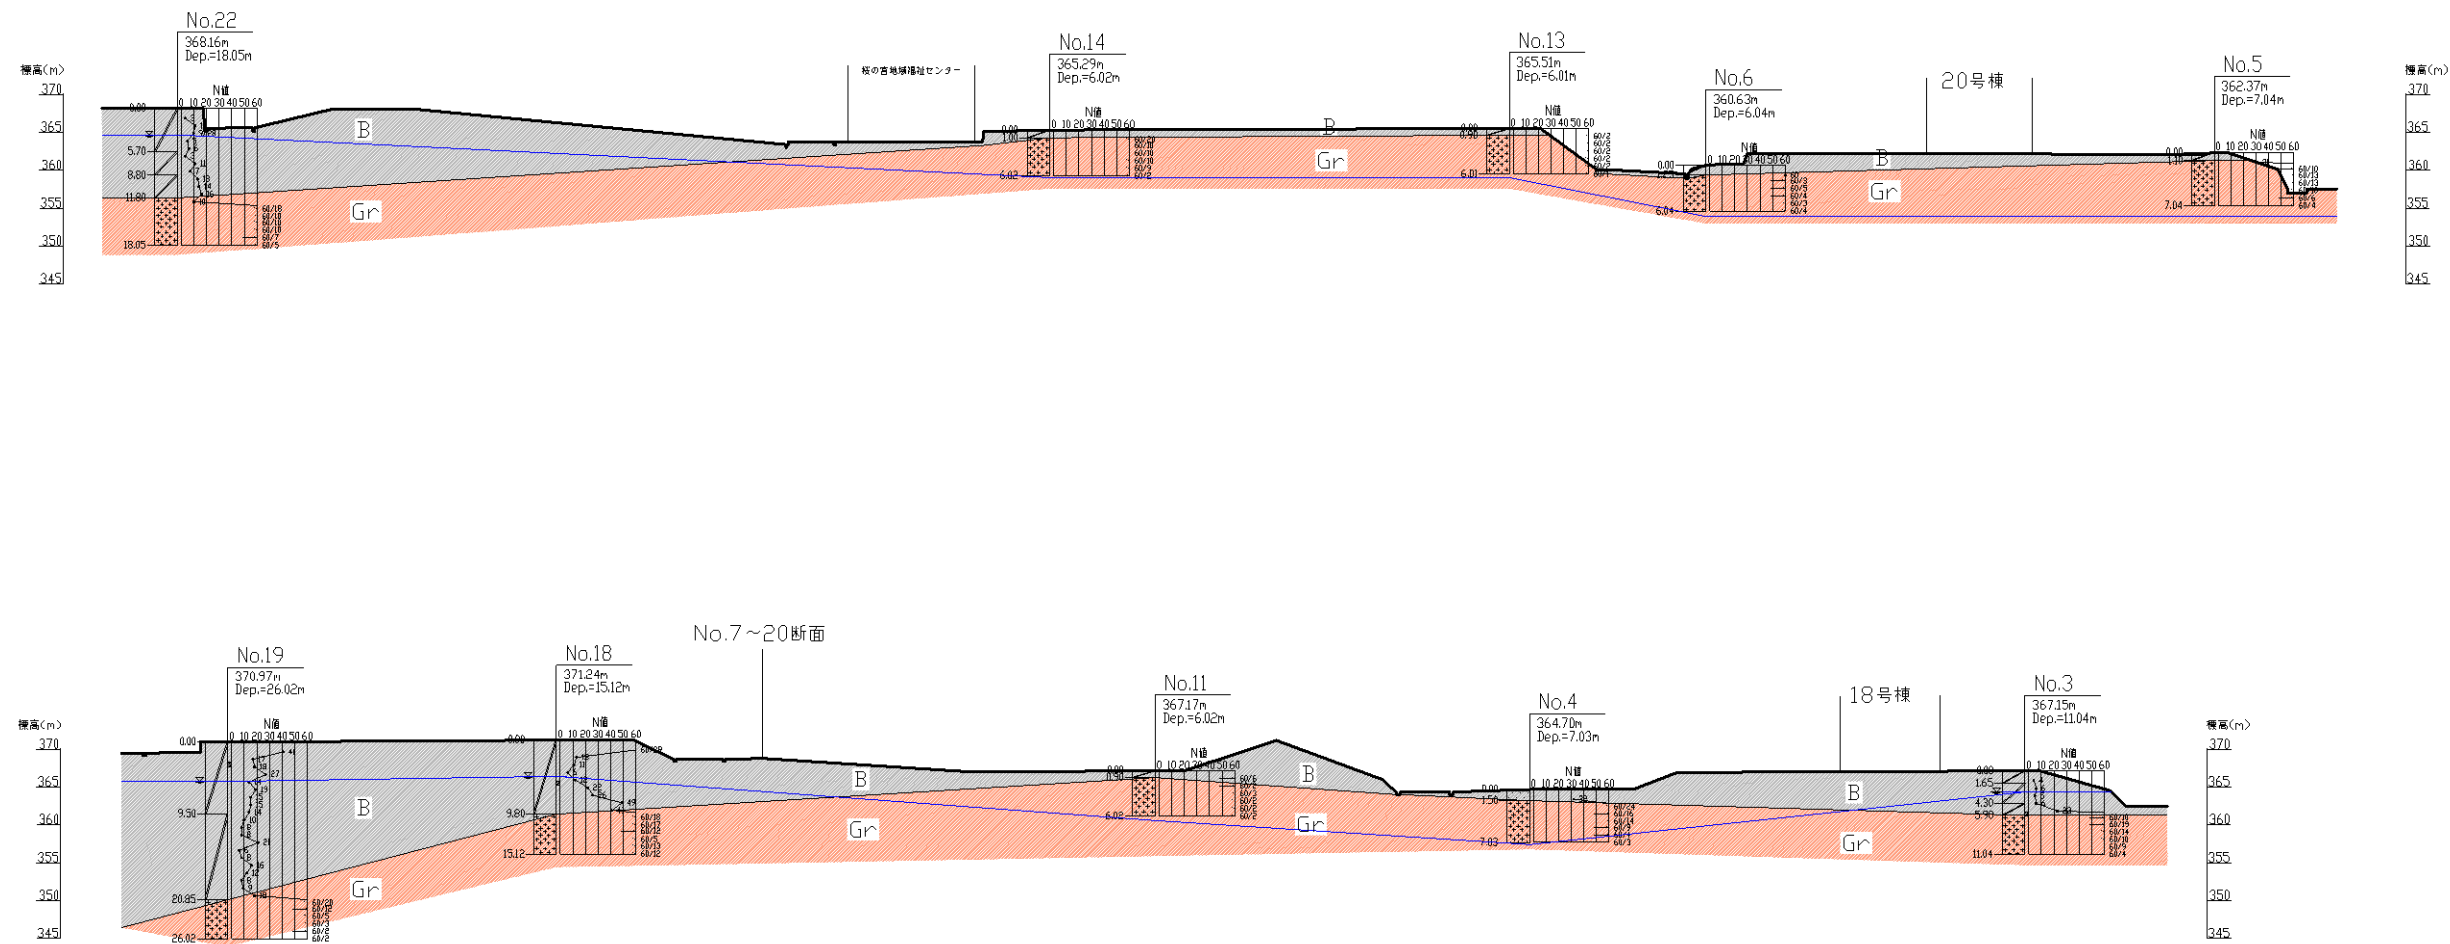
標高(m)
370
365
360
355
350
345

No.22
368.16m
Dep.=18.05m
N値
0 10 20 30 40 50 60
0.00
5.70
8.80
11.80
18.05
60/18
60/10
60/10
60/10
60/7
60/5

B
Gr

桜の宮地域福祉センター

No.14
365.29m
Dep.=6.02m
N値
0 10 20 30 40 50 60
0.00
1.00
6.02
60/20
60/10
60/10
60/10
60/5
60/2

B
Gr

No.13
365.51m
Dep.=6.01m
N値
0 10 20 30 40 50 60
0.00
0.90
6.01
60/2
60/2
60/2
60/2
60/2
60/2
60/4

No.6
360.63m
Dep.=6.04m
N値
0 10 20 30 40 50 60
0.00
6.04
60
60/3
60/5
60/4
60/3
60/4

20号棟
B
Gr

No.5
362.37m
Dep.=7.04m
N値
0 10 20 30 40 50 60
0.00
1.10
7.04
60/10
60/13
60/13
60/4

標高(m)
370
365
360
355
350
345

No.7～20断面

標高(m)
370
365
360
355
350
345

No.19
370.97m
Dep.=26.02m
N値
0 10 20 30 40 50 60
0.00
9.50
20.85
26.02
60/20
60/12
60/5
60/3
60/2
60/2

B
Gr

No.18
371.24m
Dep.=15.12m
N値
0 10 20 30 40 50 60
0.00
9.80
15.12
60/18
60/12
60/12
60/5
60/13
60/12

B
Gr

No.11
367.17m
Dep.=6.02m
N値
0 10 20 30 40 50 60
0.00
0.90
6.02
60/6
60/4
60/3
60/2
60/2
60/2

B
Gr

No.4
364.70m
Dep.=7.03m
N値
0 10 20 30 40 50 60
0.00
1.50
7.03
60/24
60/16
60/14
60/4
60/3

18号棟
B
Gr

No.3
367.15m
Dep.=11.04m
N値
0 10 20 30 40 50 60
0.00
1.65
4.30
5.90
11.04
60/18
60/15
60/14
60/10
60/9
60/4

標高(m)
370
365
360
355
350
345